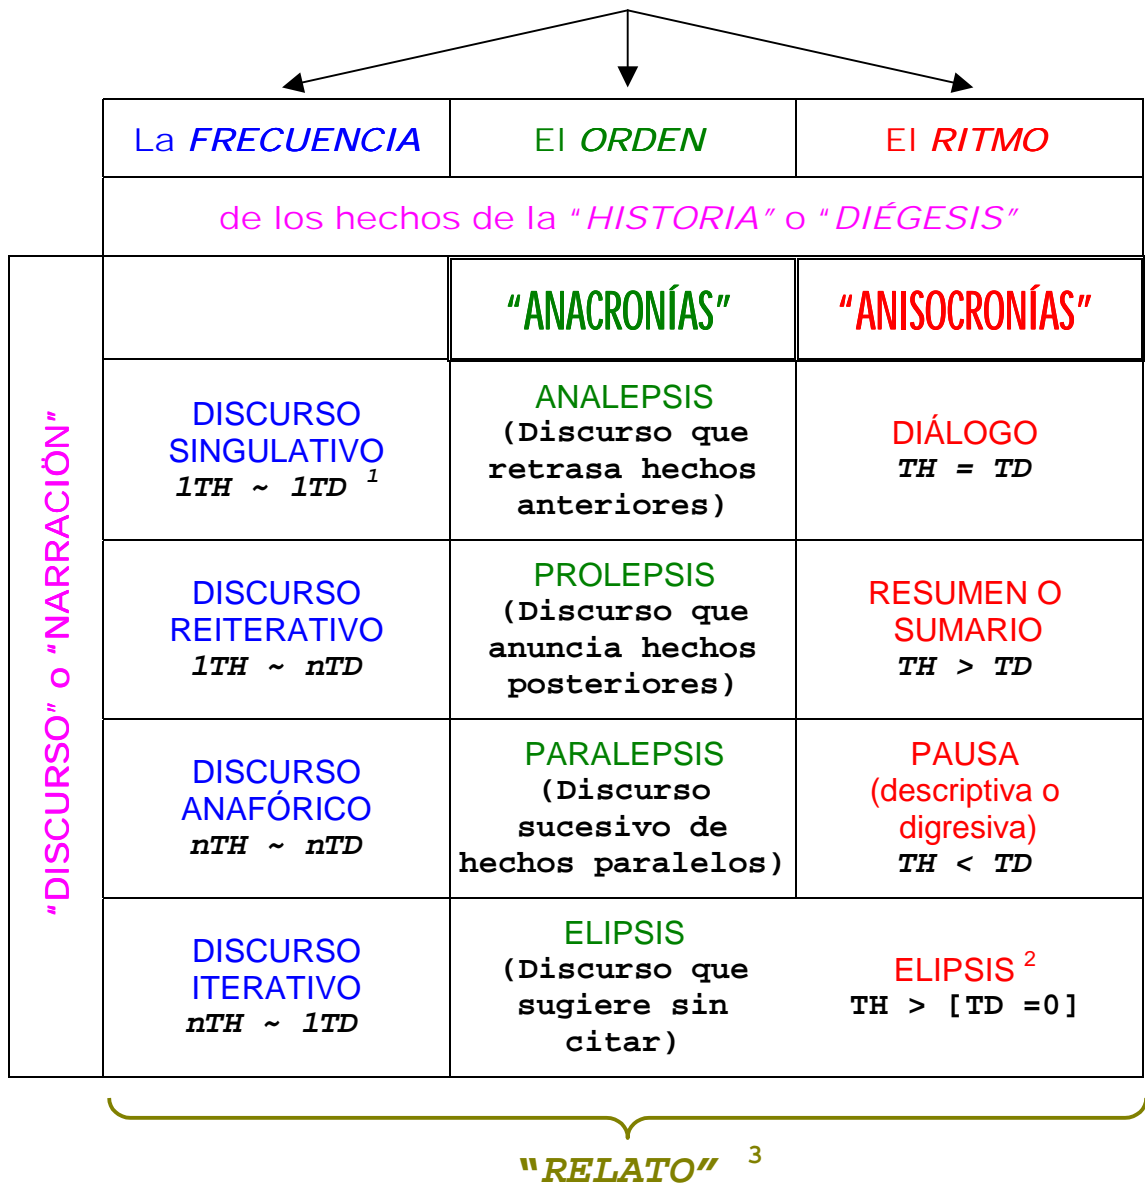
| La *FRECUENCIA* | El *ORDEN* | El *RITMO* |
|---|---|---|
| de los hechos de la "*HISTORIA*" o "*DIÉGESIS*" | | |
| | "ANACRONÍAS" | "ANISOCRONÍAS" |
| DISCURSO SINGULATIVO *1TH ~ 1TD* $^1$ | ANALEPSIS (Discurso que retrasa hechos anteriores) | DIÁLOGO *TH = TD* |
| DISCURSO REITERATIVO *1TH ~ nTD* | PROLEPSIS (Discurso que anuncia hechos posteriores) | RESUMEN O SUMARIO *TH > TD* |
| DISCURSO ANAFÓRICO *nTH ~ nTD* | PARALEPSIS (Discurso sucesivo de hechos paralelos) | PAUSA (descriptiva o digresiva) *TH < TD* |
| DISCURSO ITERATIVO *nTH ~ 1TD* | ELIPSIS (Discurso que sugiere sin citar) | ELIPSIS $^2$ TH > [TD =0] |

"DISCURSO" o "NARRACIÓN"

"*RELATO*" $^3$